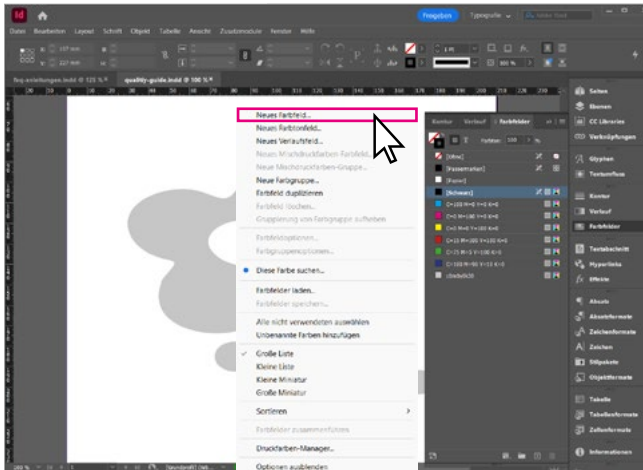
Datei Bearbeiten Layout Schrift Objekt Tabelle Ansicht Zusatzmodule Fenster Hilfe

Freigeben Typografie

faq-anleitungen.indd @ 125 %
quality-guide.indd @ 100 %

Neues Farbfeld...
Neues Farbtonfeld...
Neues Verlaufsfeld...
Neues Mischdruckfarben-Farbfeld...
Neue Mischdruckfarben-Gruppe...
Neue Farbgruppe...
Farbfeld duplizieren
Farbfeld löschen...
Gruppierung von Farbgruppe aufheben
Farbfeldoptionen...
Farbgruppenoptionen...
Diese Farbe suchen...
Farbfelder laden...
Farbfelder speichern...
Alle nicht verwendeten auswählen
Unbenannte Farben hinzufügen
Große Liste
Kleine Liste
Kleine Miniatur
Große Miniatur
Sortieren
Farbfelder zusammenführen
Druckfarben-Manager...
Optionen ausblenden

Kontur Verlauf Farbfelder
Farbton: 100 %
[Ohne]
[Passermarken]
[Papier]
[Schwarz]
C=100 M=0 Y=0 K=0
C=0 M=100 Y=0 K=0
C=0 M=0 Y=100 K=0
C=15 M=100 Y=100 K=0
C=75 M=5 Y=100 K=0
C=100 M=90 Y=10 K=0
cloudublt

Seiten
Ebenen
CC Libraries
Verknüpfungen
Glyphen
Textumfluss
Kontur
Verlauf
Farbfelder
Textabschnitt
Hyperlinks
Effekte
Absatz
Absatzformate
Zeichenformate
Zeichen
Stilpakete
Objektformate
Tabelle
Tabellenformate
Zellenformate
Informationen